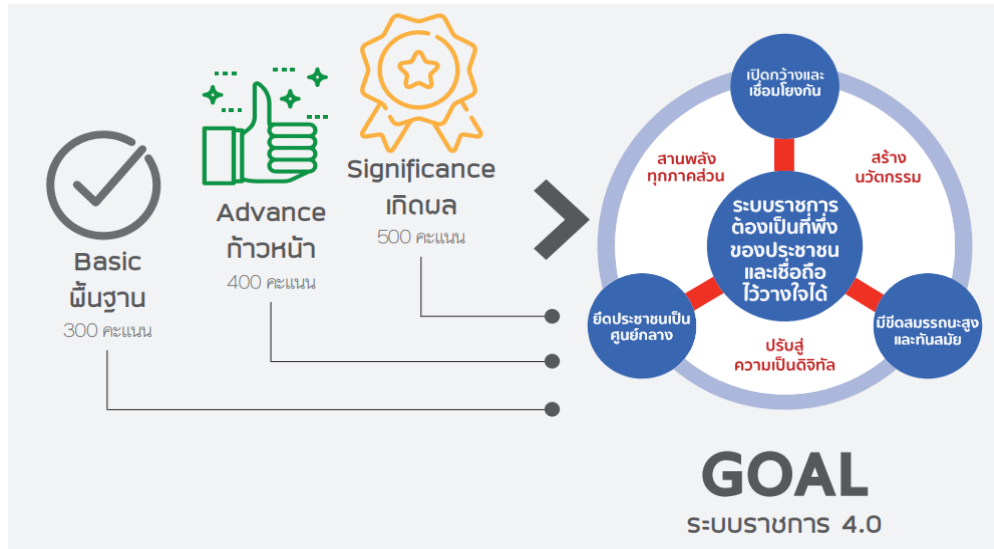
Basic
พื้นฐาน
300 คะแนน

Advance
ก้าวหน้า
400 คะแนน

Significance
เกิดผล
500 คะแนน

เปิดกว้างและเชื่อมโยงกัน

สานพลังทุกภาคส่วน

สร้างนวัตกรรม

ระบบราชการต้องเป็นที่พึ่งของประชาชนและเชื่อถือไว้วางใจได้

ยึดประชาชนเป็นศูนย์กลาง

ปรับสู่ความเป็นดิจิทัล

มีขีดสมรรถนะสูงและทันสมัย

GOAL
ระบบราชการ 4.0